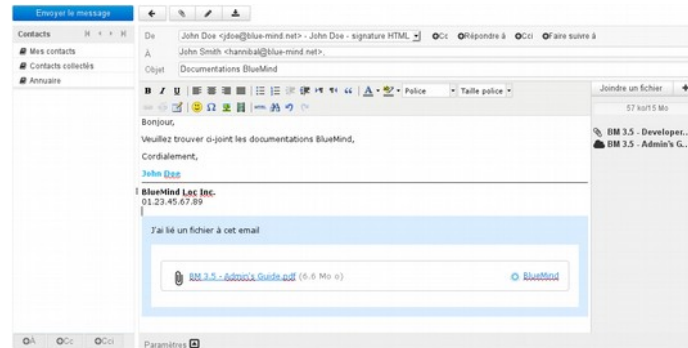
Envoyer le message

Contacts

Mes contacts
Contacts collectés
Annuaire

De John Doe <jdoe@blue-mind.net> - John Doe - signature HTML Cc Répondre à Cci Faire suivre à
À John Smith <hannibal@blue-mind.net>,
Objet Documentations BlueMind

Police Taille police

Joindre un fichier
57 ko/15 Mo
BM 3.5 - Developer...
BM 3.5 - Admin's G...

Bonjour,

Veuillez trouver ci-joint les documentations BlueMind,

Cordialement,

John Doe

BlueMind Loc Inc.
01.23.45.67.89

J'ai lié un fichier à cet email

BM 3.5 - Admin's Guide.pdf (6.6 Mo o)
BlueMind

A Cc Cci

Paramètres